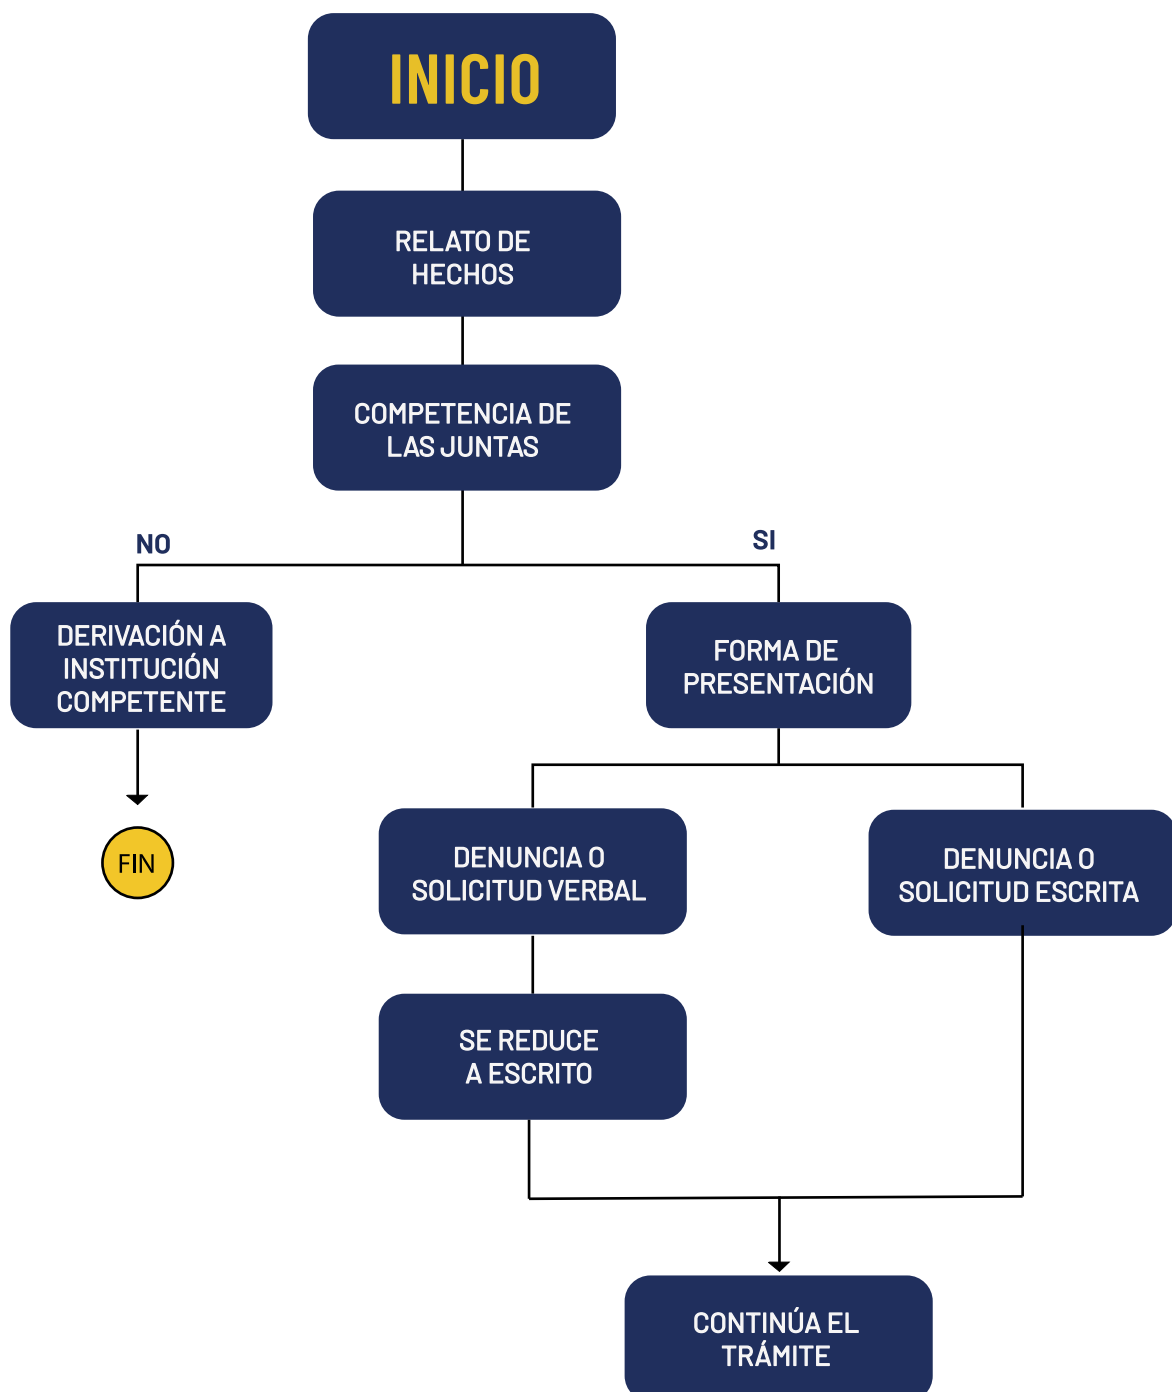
INICIO

RELATO DE HECHOS

COMPETENCIA DE LAS JUNTAS

NO

SI

DERIVACIÓN A INSTITUCIÓN COMPETENTE

FIN

FORMA DE PRESENTACIÓN

DENUNCIA O SOLICITUD VERBAL

DENUNCIA O SOLICITUD ESCRITA

SE REDUCE A ESCRITO

CONTINÚA EL TRÁMITE